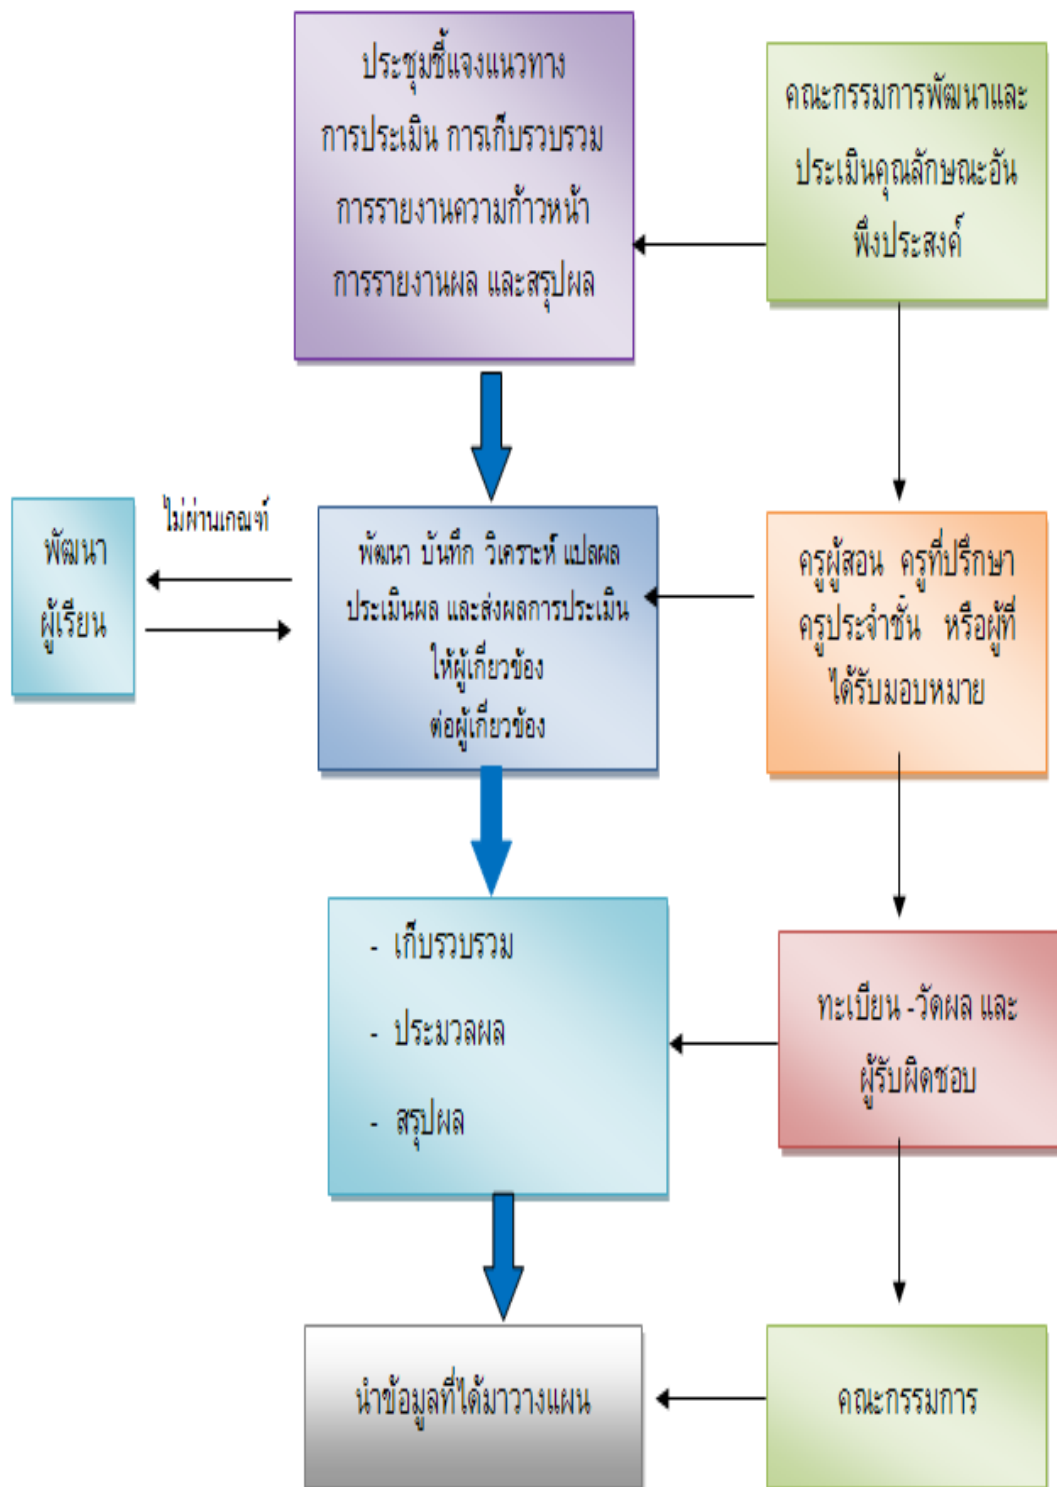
ประชุมชี้แจงแนวทาง การประเมิน การเก็บรวบรวม การรายงานความก้าวหน้า การรายงานผล และสรุปผล

คณะกรรมการพัฒนาและประเมินคุณลักษณะอันพึงประสงค์

พัฒนา ผู้เรียน

ไม่ผ่านเกณฑ์

พัฒนา บันทึก วิเคราะห์ แปลผล ประเมินผล และส่งผลการประเมิน ให้ผู้เกี่ยวข้อง ต่อผู้เกี่ยวข้อง

ครูผู้สอน ครูที่ปรึกษา ครูประจำชั้น หรือผู้ที่ได้รับมอบหมาย

- เก็บรวบรวม
- ประมวลผล
- สรุปผล

ทะเบียน -วัดผล และผู้รับผิดชอบ

นำข้อมูลที่ได้มาวางแผน

คณะกรรมการ